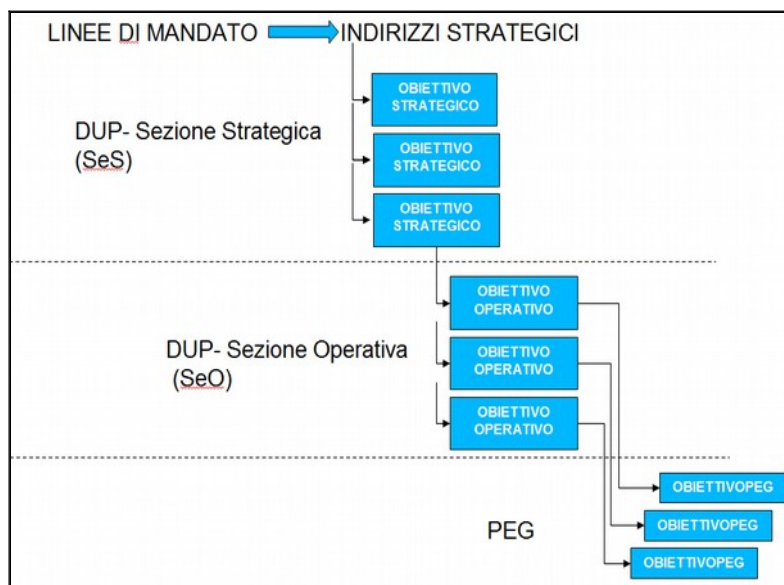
LINEE DI MANDATO INDIRIZZI STRATEGICI

OBIETTIVO STRATEGICO

DUP- Sezione Strategica (SeS)

OBIETTIVO STRATEGICO

OBIETTIVO STRATEGICO

OBIETTIVO OPERATIVO

DUP- Sezione Operativa (SeO)

OBIETTIVO OPERATIVO

OBIETTIVO OPERATIVO

OBIETTIVOPEG

PEG

OBIETTIVOPEG

OBIETTIVOPEG